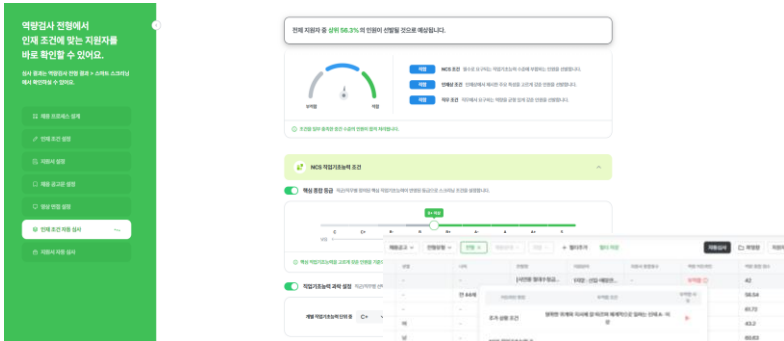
역량검사 전형에서
인재 조건에 맞는 지원자를
바로 확인할 수 있어요.

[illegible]

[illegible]

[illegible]

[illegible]

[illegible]

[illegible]

인재 조건 지원 검사

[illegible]

전체 지원자 중 상위 56.3% 의 인원이 선발될 것으로 예상됩니다.

부적합

적합

적합 NCS 조건 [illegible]

적합 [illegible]

적합 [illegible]

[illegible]

NCS 직업기초능력 조건

핵심 종합 등급 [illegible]

A+ 이상

C

B

A

A+

직업기초능력 과락 설정 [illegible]

C+

채용공고

전형유형

전형

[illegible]

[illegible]

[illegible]

채용검사

42

58.54

61.72

43.2

60.63

부적합

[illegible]

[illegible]